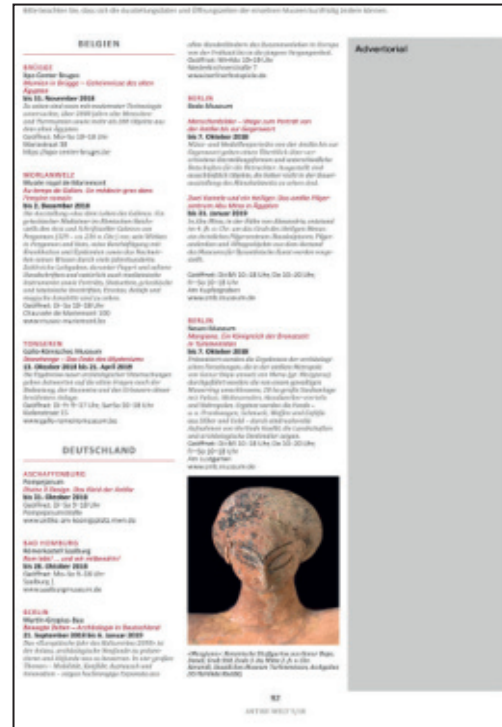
Bitte beachten Sie, dass sich die Ausstellungsdaten und Öffnungszeiten der einzelnen Museen kurzfristig ändern können.

BELGIEN

BRÜGGE
Xpo Center Brugge
Mumien in Brügge – Geheimnisse des alten Ägypten
bis 11. November 2018
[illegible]
Markt 7
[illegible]

MORLANWELZ
Musée royal de Mariemont
Au temps de Gallien. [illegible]
bis 2. Dezember 2018
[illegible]
Chaussée de Mariemont 100
www.musee-mariemont.be

TONGEREN
Gallo-Römisches Museum
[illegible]
13. Oktober 2018 bis 21. April 2019
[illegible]
Kielenstraat 15
www.gallo-romeinsmuseum.be

DEUTSCHLAND

ASCHAFFENBURG
Pompejanum
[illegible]
bis 21. Oktober 2018
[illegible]
www.schloesser.bayern.de

BAD HOMBURG
Römerkastell Saalburg
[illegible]
bis 28. Oktober 2018
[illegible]
www.saalburgmuseum.de

BERLIN
Martin-Gropius-Bau
Bewegte Zeiten – Archäologie in Deutschland
21. September 2018 bis 6. Januar 2019
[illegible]

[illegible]

BERLIN
Bode-Museum
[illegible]
bis 7. Oktober 2018
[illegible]

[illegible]
bis 20. Januar 2019
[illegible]
Am Kupfergraben
www.smb.museum.de

BERLIN
Neues Museum
Margiana. Ein Königreich der Bronzezeit in Turkmenistan
bis 7. Oktober 2018
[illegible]
Am Lustgarten
www.smb.museum.de

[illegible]

Advertorial

97
ANTIKE WELT 5/18